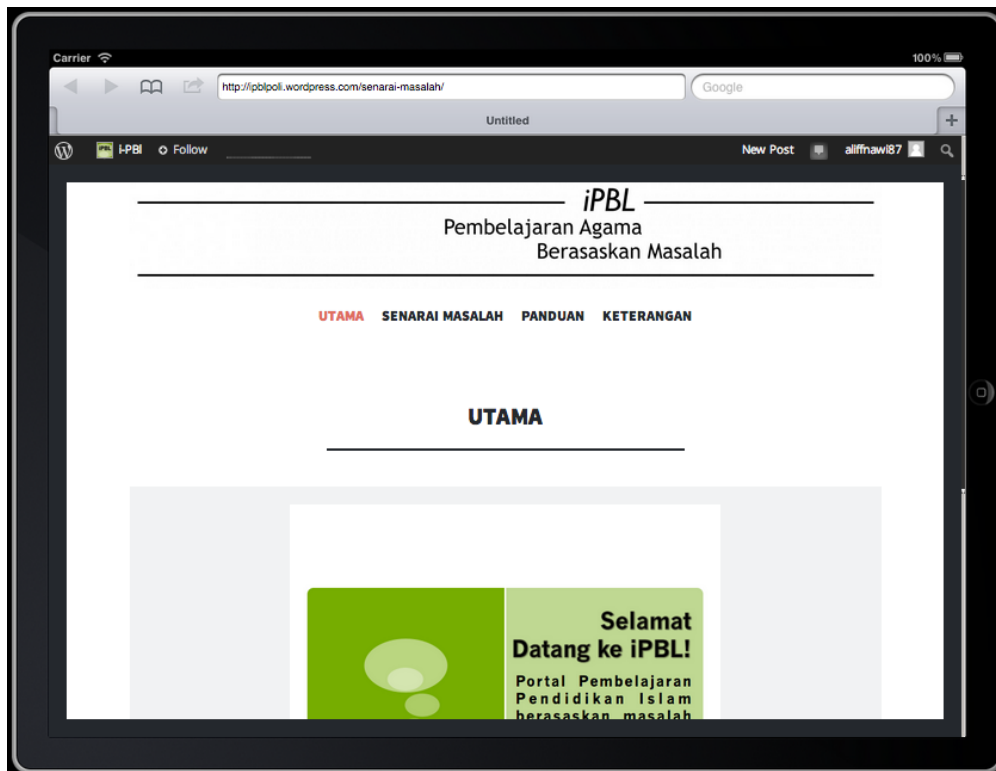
Carrier
100%
http://ipblpoli.wordpress.com/senarai-masalah/
Google
Untitled
+
i-PBL
Follow
New Post
aliffnawi87

iPBL
Pembelajaran Agama
Berasaskan Masalah

UTAMA SENARAI MASALAH PANDUAN KETERANGAN

UTAMA

Selamat Datang ke iPBL!

Portal Pembelajaran Pendidikan Islam berasaskan masalah